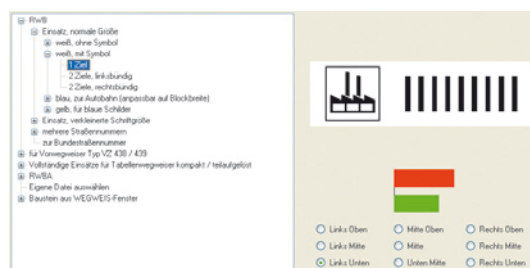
RWB
Einsatz, normale Größe
weiß, ohne Symbol
weiß, mit Symbol
1 Ziel
2 Ziele, linksbündig
2 Ziele, rechtsbündig
blau, zur Autobahn (anpassbar auf Blockbreite)
gelb, für blaue Schilder
Einsatz, verkleinerte Schriftgröße
mehrere Straßennummern
zur Bundesstraßennummer
für Vorwegweiser Typ VZ 438 / 439
Vollständige Einsätze für Tabellenwegweiser kompakt / teilaufgelöst
RWBA
Eigene Datei auswählen
Baustein aus WEGWEIS-Fenster

Links Oben
Mitte Oben
Rechts Oben
Links Mitte
Mitte
Rechts Mitte
Links Unten
Unten Mitte
Rechts Unten